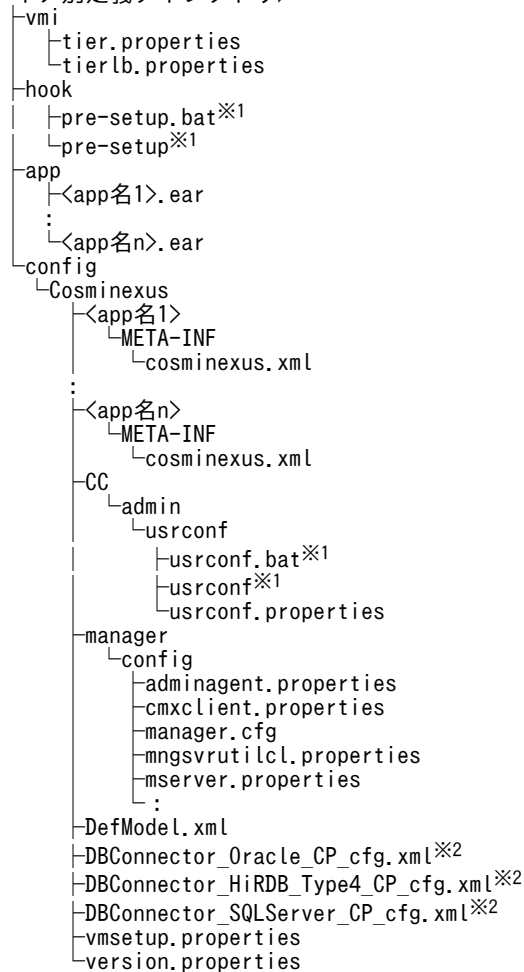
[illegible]
├vmi
│ ├tier.properties
│ └tierlb.properties
├hook
│ ├pre-setup.bat※1
│ └pre-setup※1
├app
│ ├<app名1>.ear
│ :
│ └<app名n>.ear
└config
  └Cosminexus
    ├<app名1>
    │ └META-INF
    │   └cosminexus.xml
    :
    ├<app名n>
    │ └META-INF
    │   └cosminexus.xml
    ├CC
    │ └admin
    │   └usrconf
    │     ├usrconf.bat※1
    │     ├usrconf※1
    │     └usrconf.properties
    ├manager
    │ └config
    │   ├adminagent.properties
    │   ├cmxclient.properties
    │   ├manager.cfg
    │   ├mngsvrutilcl.properties
    │   ├mserver.properties
    │   └ :
    ├DefModel.xml
    ├DBConnector_Oracle_CP_cfg.xml※2
    ├DBConnector_HiRDB_Type4_CP_cfg.xml※2
    ├DBConnector_SQLServer_CP_cfg.xml※2
    ├vmsetup.properties
    └version.properties